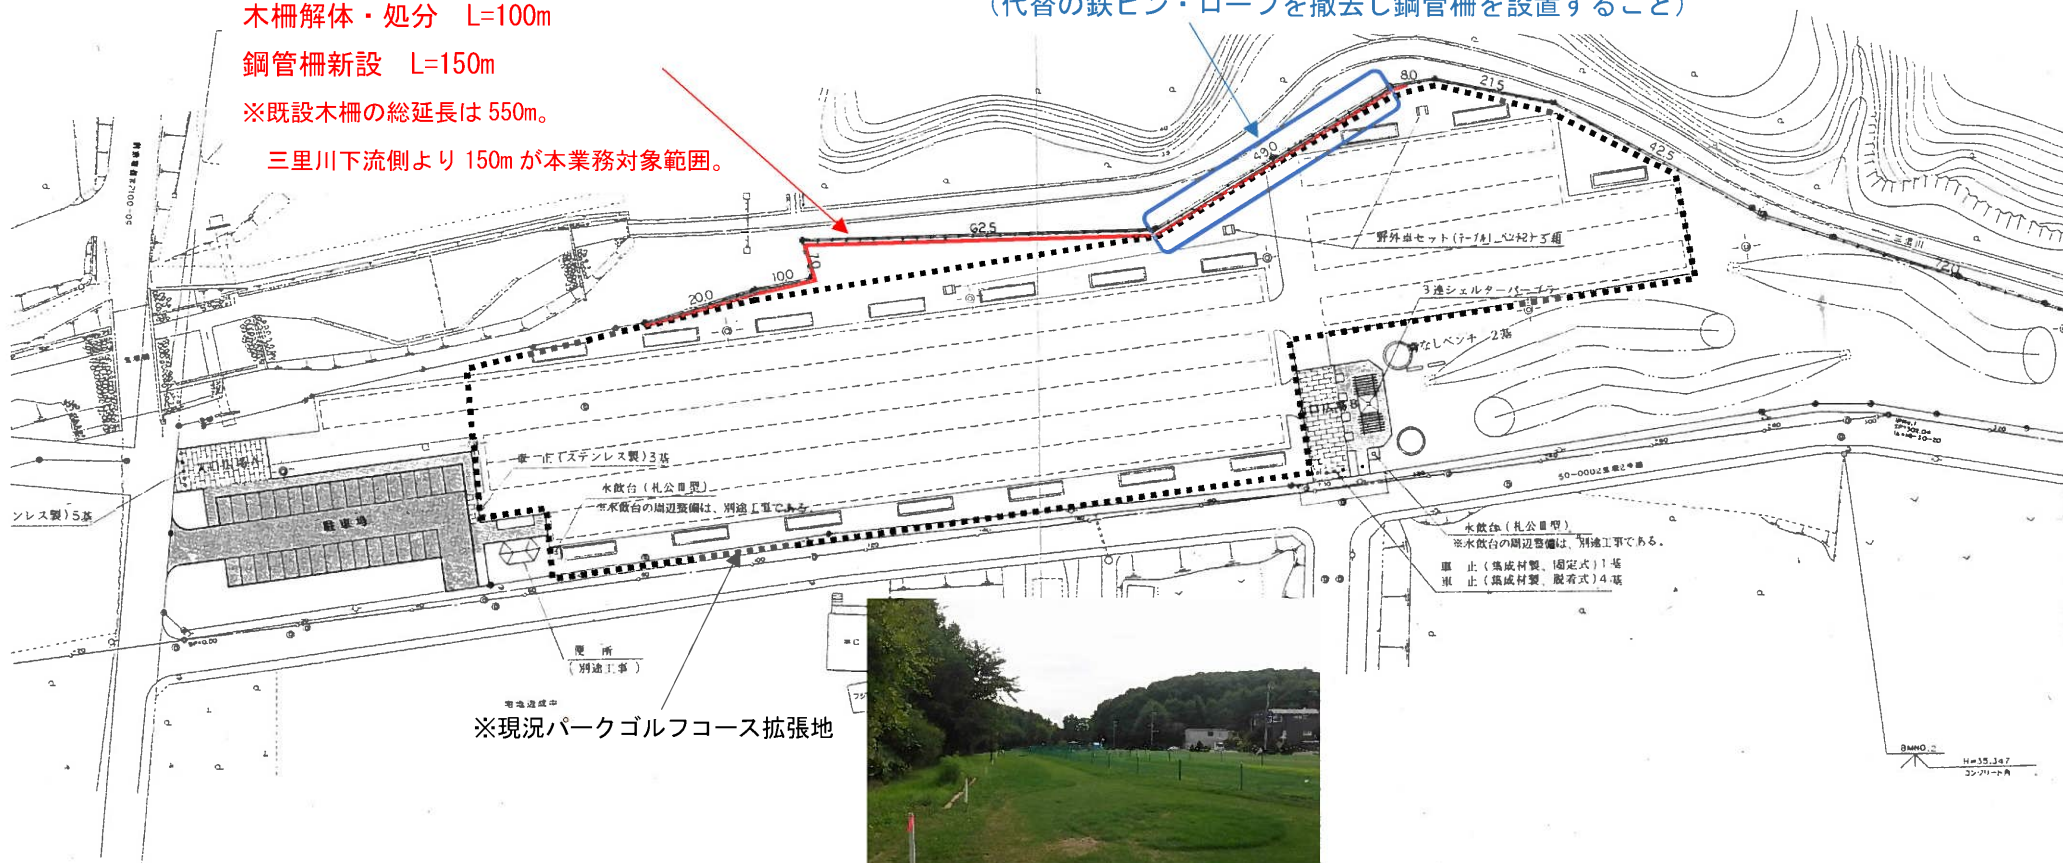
木柵解体・処分　L=100m
鋼管柵新設　L=150m
※既設木柵の総延長は550m。
三里川下流側より150mが本業務対象範囲。

（代替の鉄ピン・ロープを撤去し鋼管柵を設置すること）

80
215
430
425
62.5
100
20.0
720

野外卓セット（テーブル・ベンチ）5組
3連シェルターパーゴラ
なしベンチ　2基
三里川
車止（ステンレス製）3基
水飲台（札公Ⅲ型）
※水飲台の周辺整備は、別途工事である。
水飲台（札公Ⅲ型）
※水飲台の周辺整備は、別途工事である。
車止（集成材製、固定式）1基
車止（集成材製、脱着式）4基
ンレス製）5基
駐車場
入口広場
便所
（別途工事）
※現況パークゴルフコース拡張地
BMNO.2
H=35.347
コンクリート角